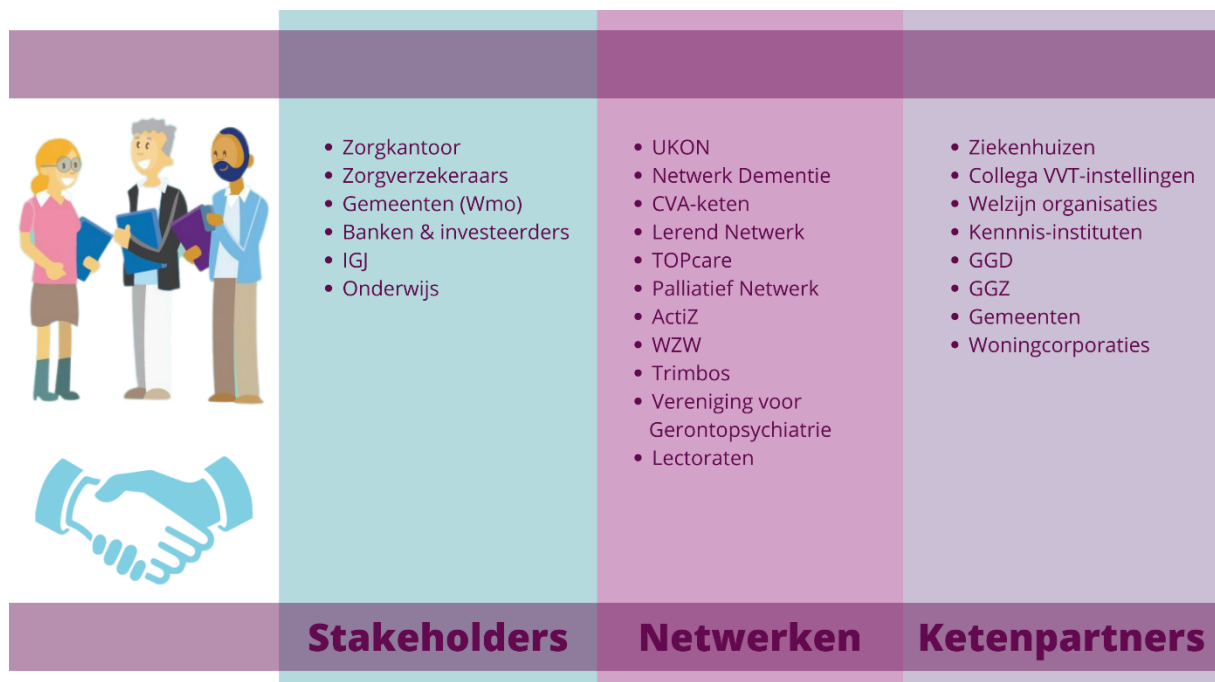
- Zorgkantoor
- Zorgverzekeraars
- Gemeenten (Wmo)
- Banken & investeerders
- IGJ
- Onderwijs

Stakeholders

- UKON
- Netwerk Dementie
- CVA-keten
- Lerend Netwerk
- TOPcare
- Palliatief Netwerk
- ActiZ
- WZW
- Trimbos
- Vereniging voor Gerontopsychiatrie
- Lectoraten

Netwerken

- Ziekenhuizen
- Collega VVT-instellingen
- Welzijn organisaties
- Kennis-instituten
- GGD
- GGZ
- Gemeenten
- Woningcorporaties

Ketenpartners